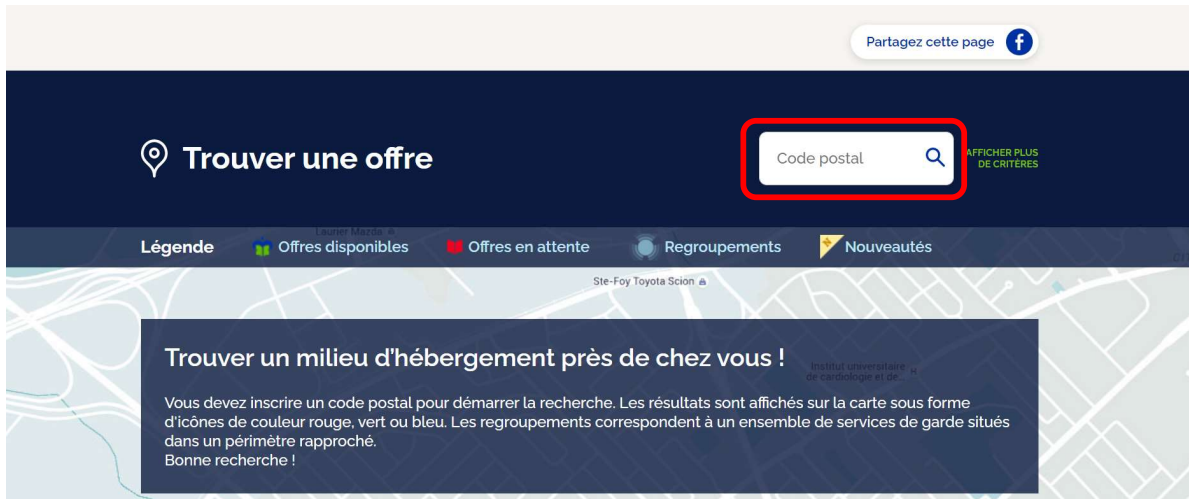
Partagez cette page

Trouver une offre

Code postal

AFFICHER PLUS DE CRITÈRES

Laurier Mazda

Légende Offres disponibles Offres en attente Regroupements Nouveautés

Ste-Foy Toyota Scion

Trouver un milieu d'hébergement près de chez vous !

Institut universitaire de cardiologie et de...

Vous devez inscrire un code postal pour démarrer la recherche. Les résultats sont affichés sur la carte sous forme d'icônes de couleur rouge, vert ou bleu. Les regroupements correspondent à un ensemble de services de garde situés dans un périmètre rapproché.
Bonne recherche !